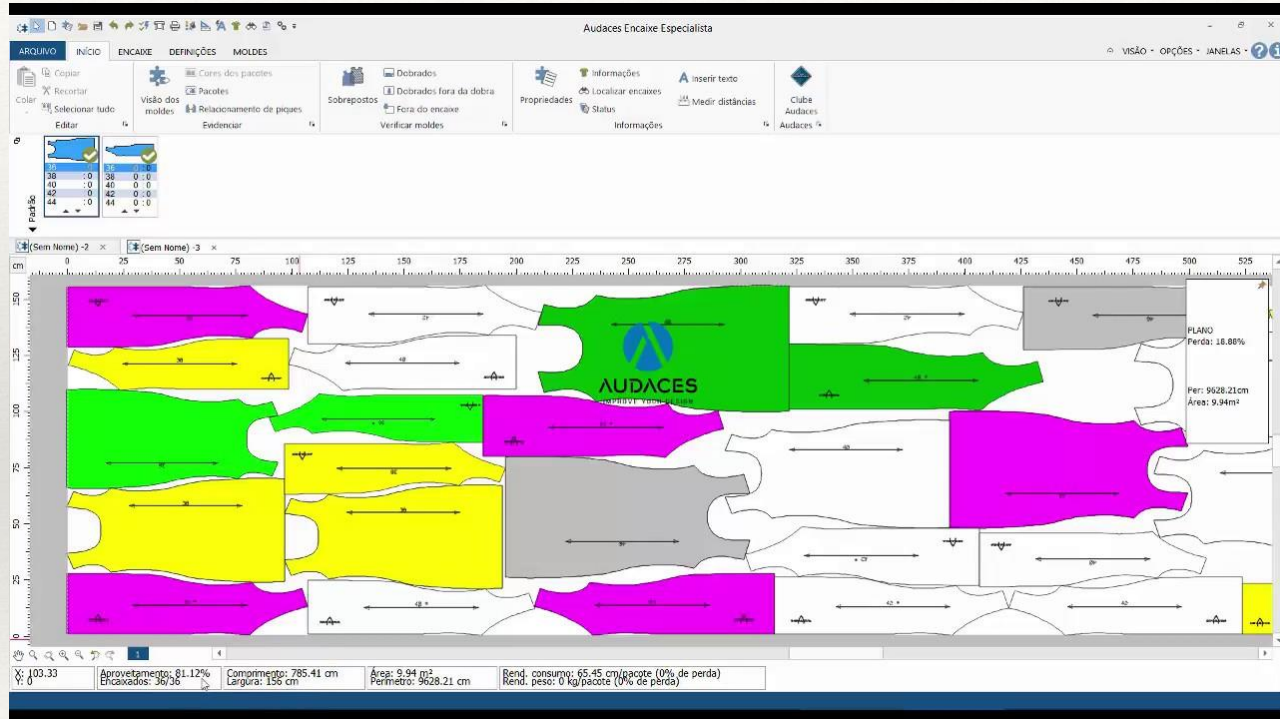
Audaces Encaixe Especialista

ARQUIVO INÍCIO ENCAIXE DEFINIÇÕES MOLDES

VISÃO · OPÇÕES · JANELAS ·

Colar
Copiar
Recortar
Selecionar tudo
Editar

Visão dos moldes
Cores dos pacotes
Pacotes
Relacionamento de piques
Evidenciar

Sobrepostos
Dobrados
Dobrados fora da dobra
Fora do encaixe
Verificar moldes

Propriedades
Informações
Localizar encaixes
Status
Inserir texto
Medir distâncias
Informações

Clube Audaces
Audaces

| 36 | 0 |
|---|---|
| 38 | : 0 |
| 40 | : 0 |
| 42 | : 0 |
| 44 | : 0 |

| 36 | 0 : 0 |
|---|---|
| 38 | 0 : 0 |
| 40 | 0 : 0 |
| 42 | 0 : 0 |
| 44 | 0 : 0 |

Padrão

(Sem Nome) -2 × (Sem Nome) -3 ×

cm 0 25 50 75 100 125 150 175 200 225 250 275 300 325 350 375 400 425 450 475 500 525

150 125 100 75 50 25 0

AUDACES
IMPROVE YOUR DESIGN

PLANO
Perda: 18.88%

Per: 9628.21cm
Área: 9.94m²

1

X: 103.33
Y: 0
Aproveitamento: 81.12%
Encaixados: 36/36
Comprimento: 785.41 cm
Largura: 156 cm
Área: 9.94 m²
Perímetro: 9628.21 cm
Rend. consumo: 65.45 cm/pacote (0% de perda)
Rend. peso: 0 kg/pacote (0% de perda)